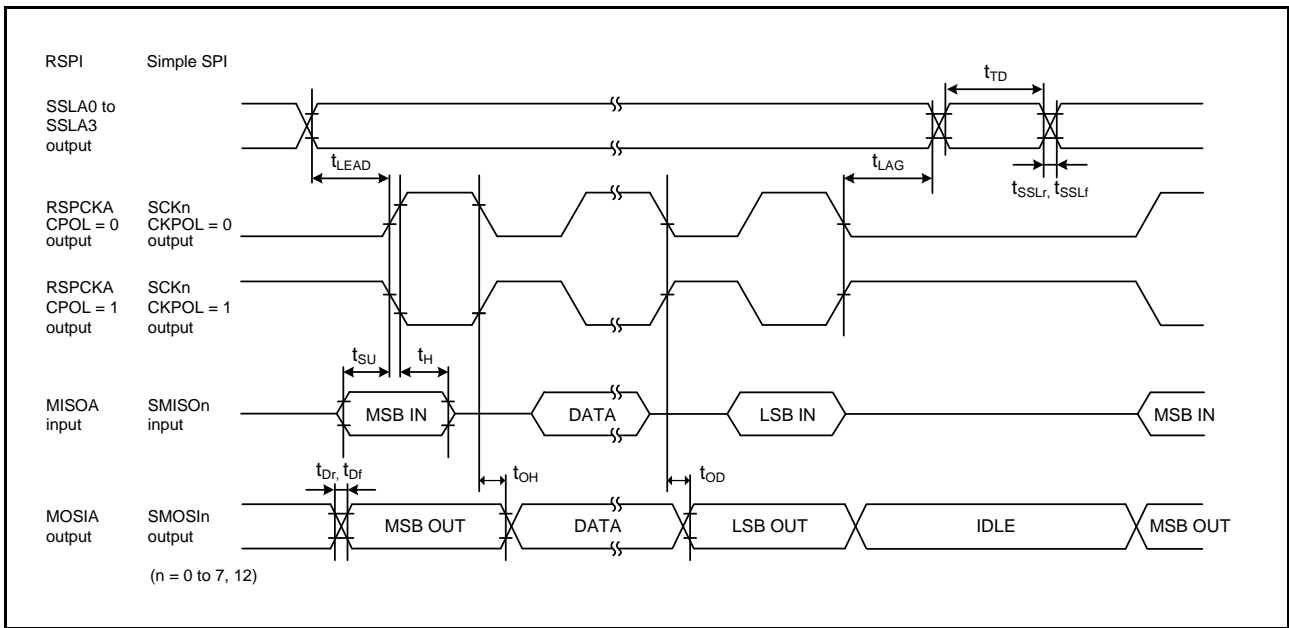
RSPI Simple SPI

$t_{TD}$

SSLA0 to SSLA3 output

$t_{LEAD}$

$t_{LAG}$

$t_{SSLr}$, $t_{SSLf}$

RSPCKA CPOL = 0 output SCKn CKPOL = 0 output

RSPCKA CPOL = 1 output SCKn CKPOL = 1 output

$t_{SU}$ $t_H$

MISOA input SMISOn input

MSB IN DATA LSB IN MSB IN

$t_{Dr}$, $t_{Df}$ $t_{OH}$ $t_{OD}$

MOSIA output SMOSIn output

MSB OUT DATA LSB OUT IDLE MSB OUT

(n = 0 to 7, 12)